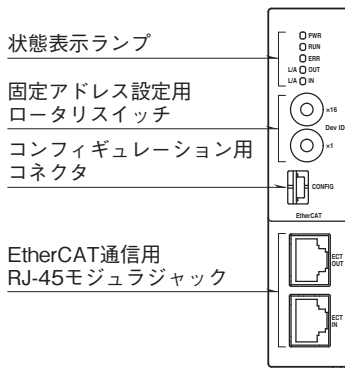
状態表示ランプ

固定アドレス設定用
ロータリスイッチ

コンフィギュレーション用
コネクタ

EtherCAT通信用
RJ-45モジュラジャック

PWR
RUN
ERR
L/A OUT
L/A IN

×16
Dev ID
×1

CONFIG

EtherCAT

ECT
OUT

ECT
IN